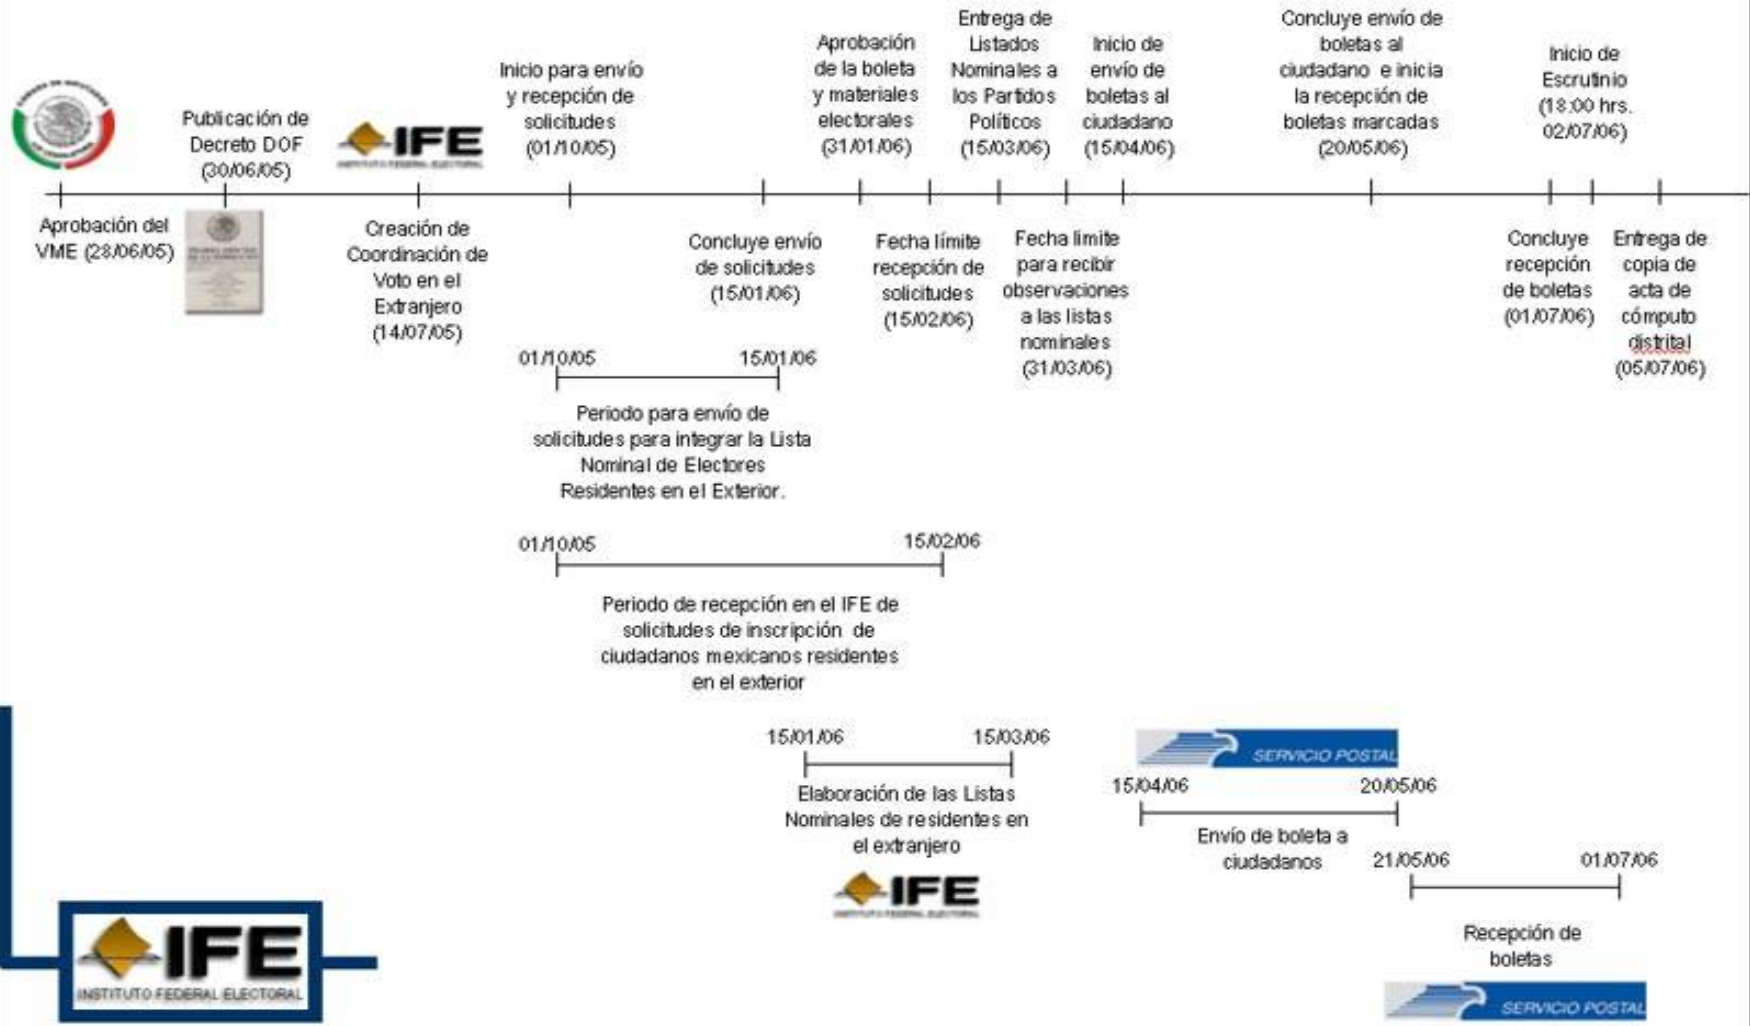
Publicación de Decreto DOF (30/06/05)

IFE

Inicio para envío y recepción de solicitudes (01/10/05)

Aprobación de la boleta y materiales electorales (31/01/06)

Entrega de Listados Nominales a los Partidos Políticos (15/03/06)

Inicio de envío de boletas al ciudadano (15/04/06)

Concluye envío de boletas al ciudadano e inicia la recepción de boletas marcadas (20/05/06)

Inicio de Escrutinio (18:00 hrs. 02/07/06)

Aprobación del VME (28/06/05)

Creación de Coordinación de Voto en el Extranjero (14/07/05)

Concluye envío de solicitudes (15/01/06)

Fecha límite recepción de solicitudes (15/02/06)

Fecha límite para recibir observaciones a las listas nominales (31/03/06)

Concluye recepción de boletas (01/07/06)

Entrega de copia de acta de cómputo distrital (05/07/06)

01/10/05 15/01/06

Periodo para envío de solicitudes para integrar la Lista Nominal de Electores Residentes en el Exterior.

01/10/05 15/02/06

Periodo de recepción en el IFE de solicitudes de inscripción de ciudadanos mexicanos residentes en el exterior

15/01/06 15/03/06

Elaboración de las Listas Nominales de residentes en el extranjero

IFE

SERVICIO POSTAL

15/04/06 20/05/06

Envío de boleta a ciudadanos

21/05/06 01/07/06

Recepción de boletas

SERVICIO POSTAL

IFE
INSTITUTO FEDERAL ELECTORAL